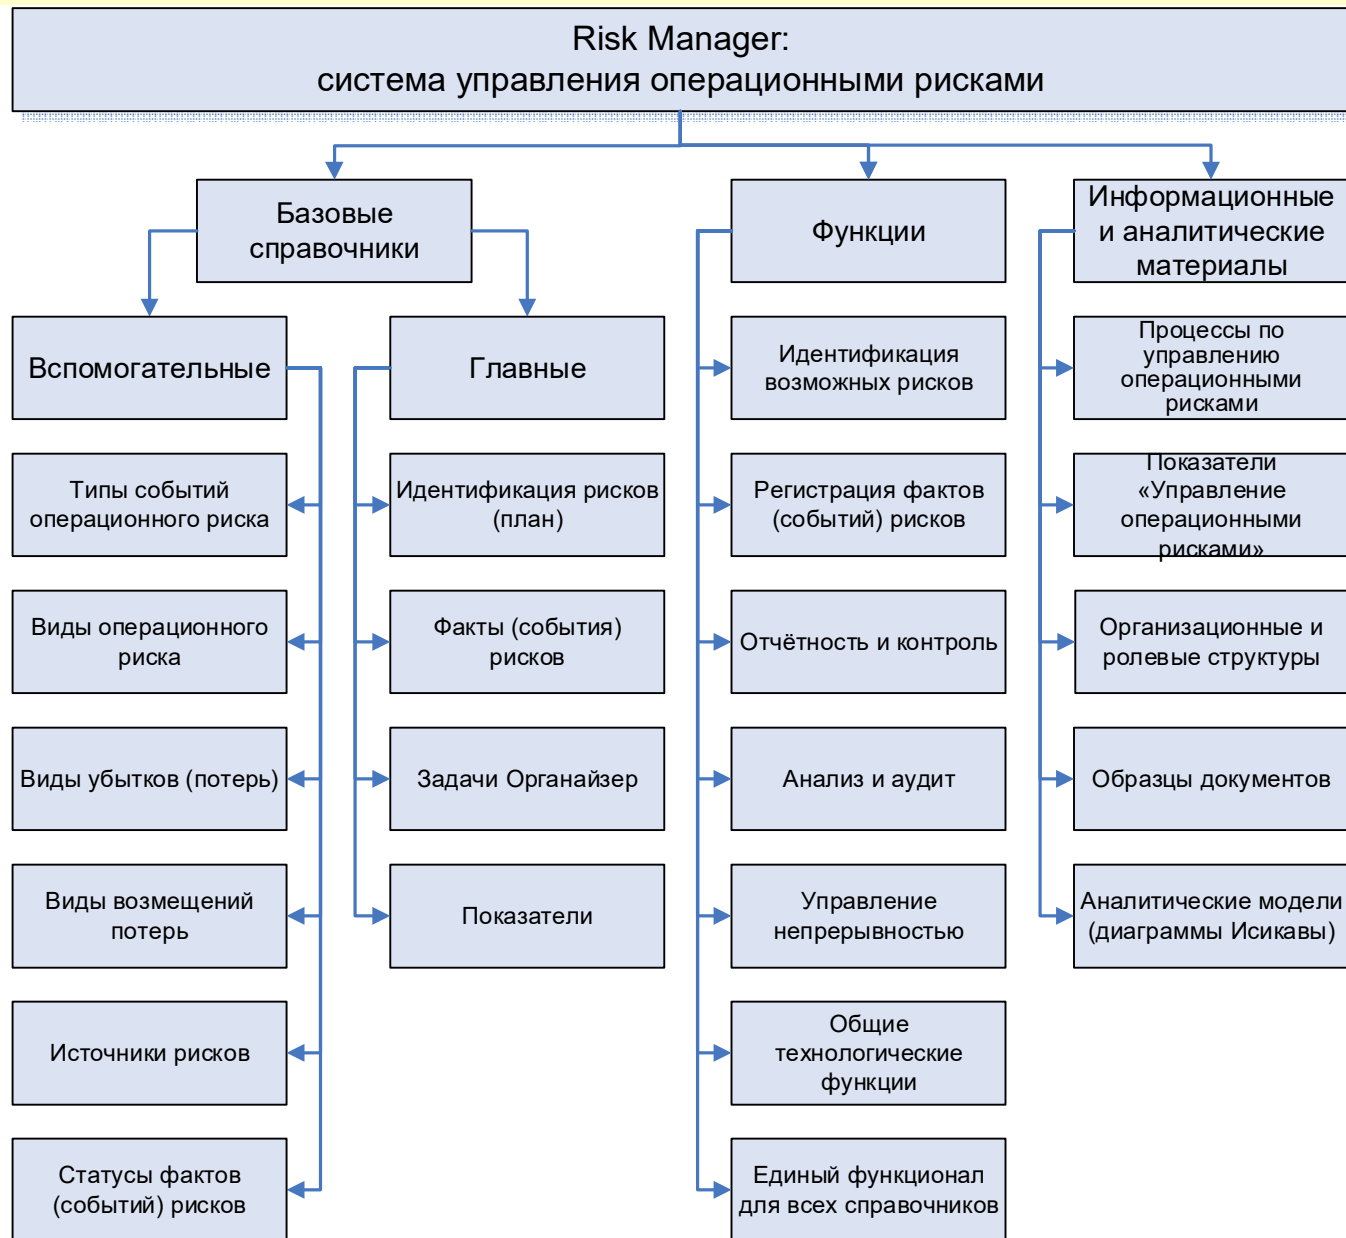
Risk Manager:
система управления операционными рисками

Базовые справочники

Вспомогательные

Типы событий операционного риска

Виды операционного риска

Виды убытков (потерь)

Виды возмещений потерь

Источники рисков

Статусы фактов (событий) рисков

Главные

Идентификация рисков (план)

Факты (события) рисков

Задачи Органайзер

Показатели

Функции

Идентификация возможных рисков

Регистрация фактов (событий) рисков

Отчётность и контроль

Анализ и аудит

Управление непрерывностью

Общие технологические функции

Единый функционал для всех справочников

Информационные и аналитические материалы

Процессы по управлению операционными рисками

Показатели «Управление операционными рисками»

Организационные и ролевые структуры

Образцы документов

Аналитические модели (диаграммы Исикавы)